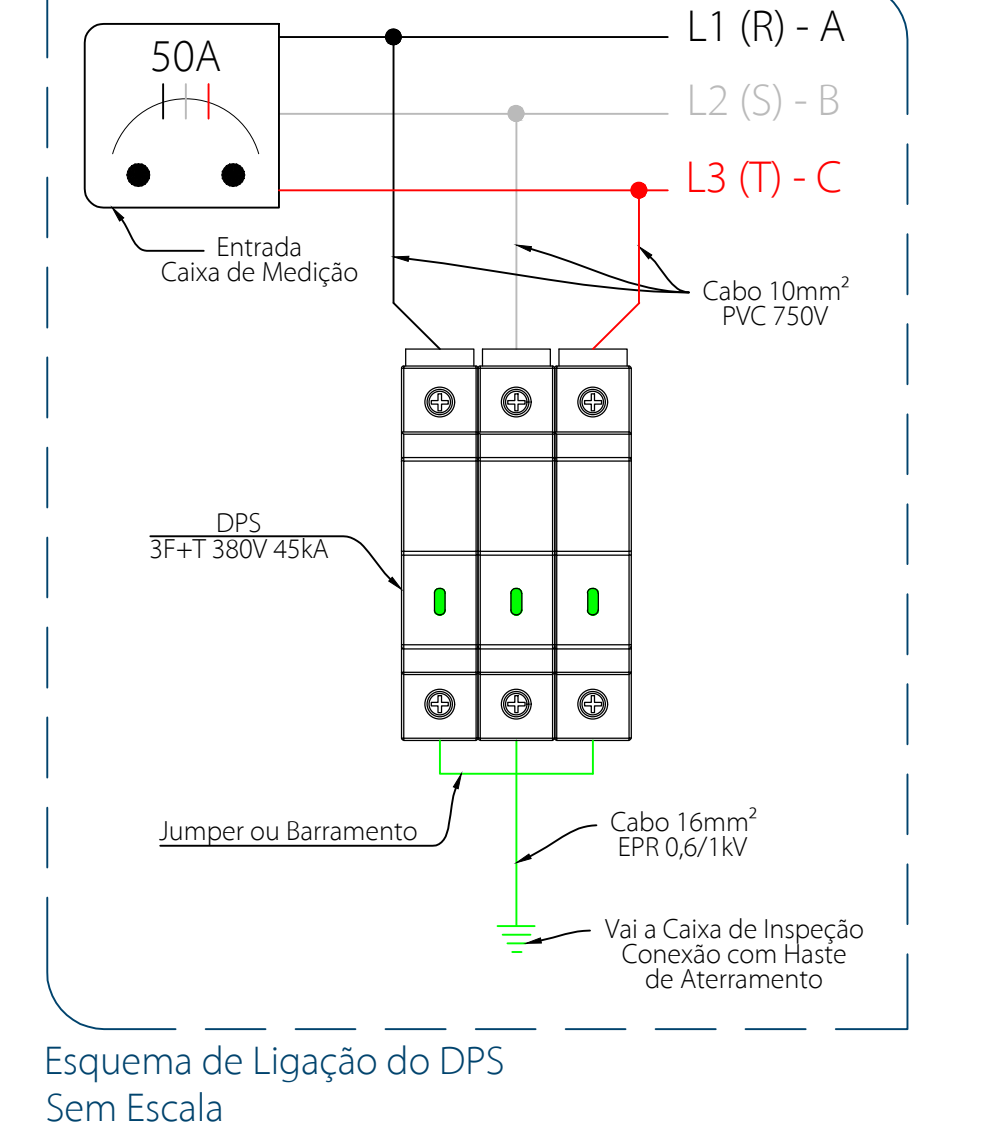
50A

L1 (R) - A

L2 (S) - B

L3 (T) - C

Entrada
Caixa de Medição

Cabo 10mm$^2$
PVC 750V

DPS
3F+T 380V 45kA

Jumper ou Barramento

Cabo 16mm$^2$
EPR 0,6/1kV

Vai a Caixa de Inspeção
Conexão com Haste
de Aterramento

Esquema de Ligação do DPS
Sem Escala